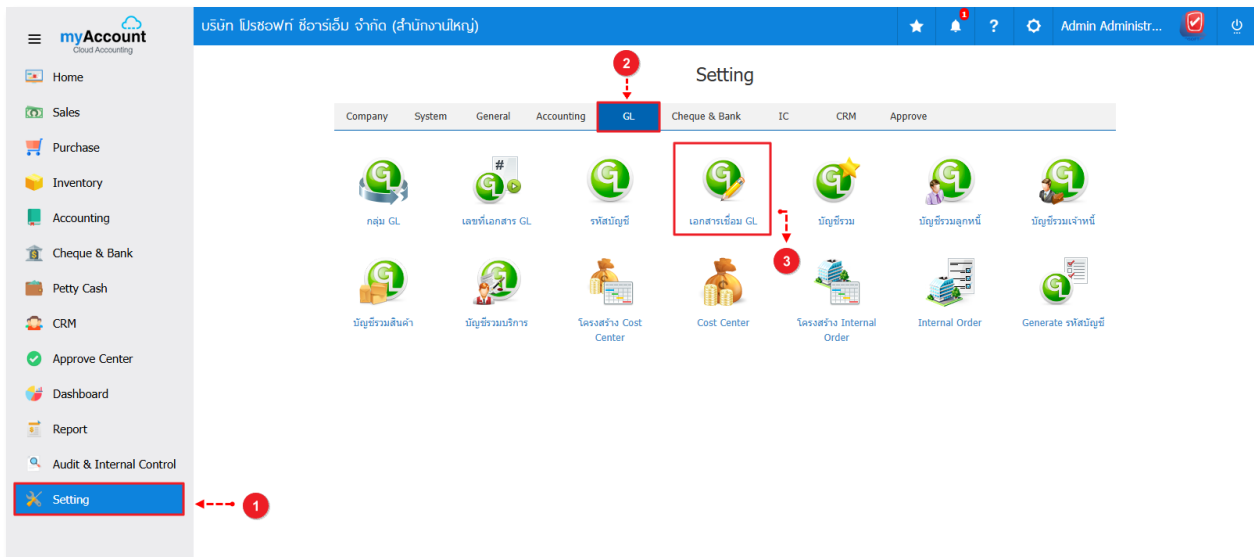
myAccount
Cloud Accounting

บริษัท โปรซอฟท์ ซีอาร์เอ็ม จำกัด (สำนักงานใหญ่)

1
?
Admin Administr...

Home
Sales
Purchase
Inventory
Accounting
Cheque & Bank
Petty Cash
CRM
Approve Center
Dashboard
Report
Audit & Internal Control
Setting

1

2

Setting

Company System General Accounting GL Cheque & Bank IC CRM Approve

กลุ่ม GL
เลขที่เอกสาร GL
รหัสบัญชี
เอกสารเชื่อม GL
บัญชีรวม
บัญชีรวมลูกหนี้
บัญชีรวมเจ้าหนี้

3

บัญชีรวมสินค้า
บัญชีรวมบริการ
โครงสร้าง Cost Center
Cost Center
โครงสร้าง Internal Order
Internal Order
Generate รหัสบัญชี